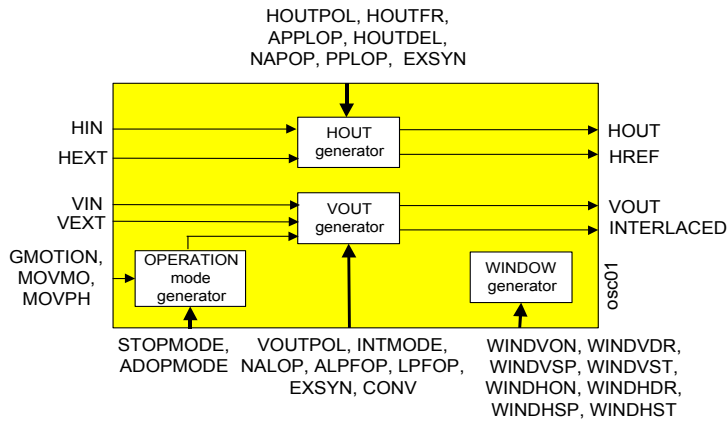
HOUTPOL, HOUTFR, APPLOP, HOUTDEL, NAPOP, PPLOP, EXSYN

HIN
HEXT

HOUT generator

HOUT
HREF

VIN
VEXT

VOUT generator

VOUT
INTERLACED

GMOTION, MOVMO, MOVPH

OPERATION mode generator

WINDOW generator

osc01

STOPMODE, ADOPMODE

VOUTPOL, INTMODE, NALOP, ALPFOP, LPFOP, EXSYN, CONV

WINDVON, WINDVDR, WINDVSP, WINDVST, WINDHON, WINDHDR, WINDHSP, WINDHST